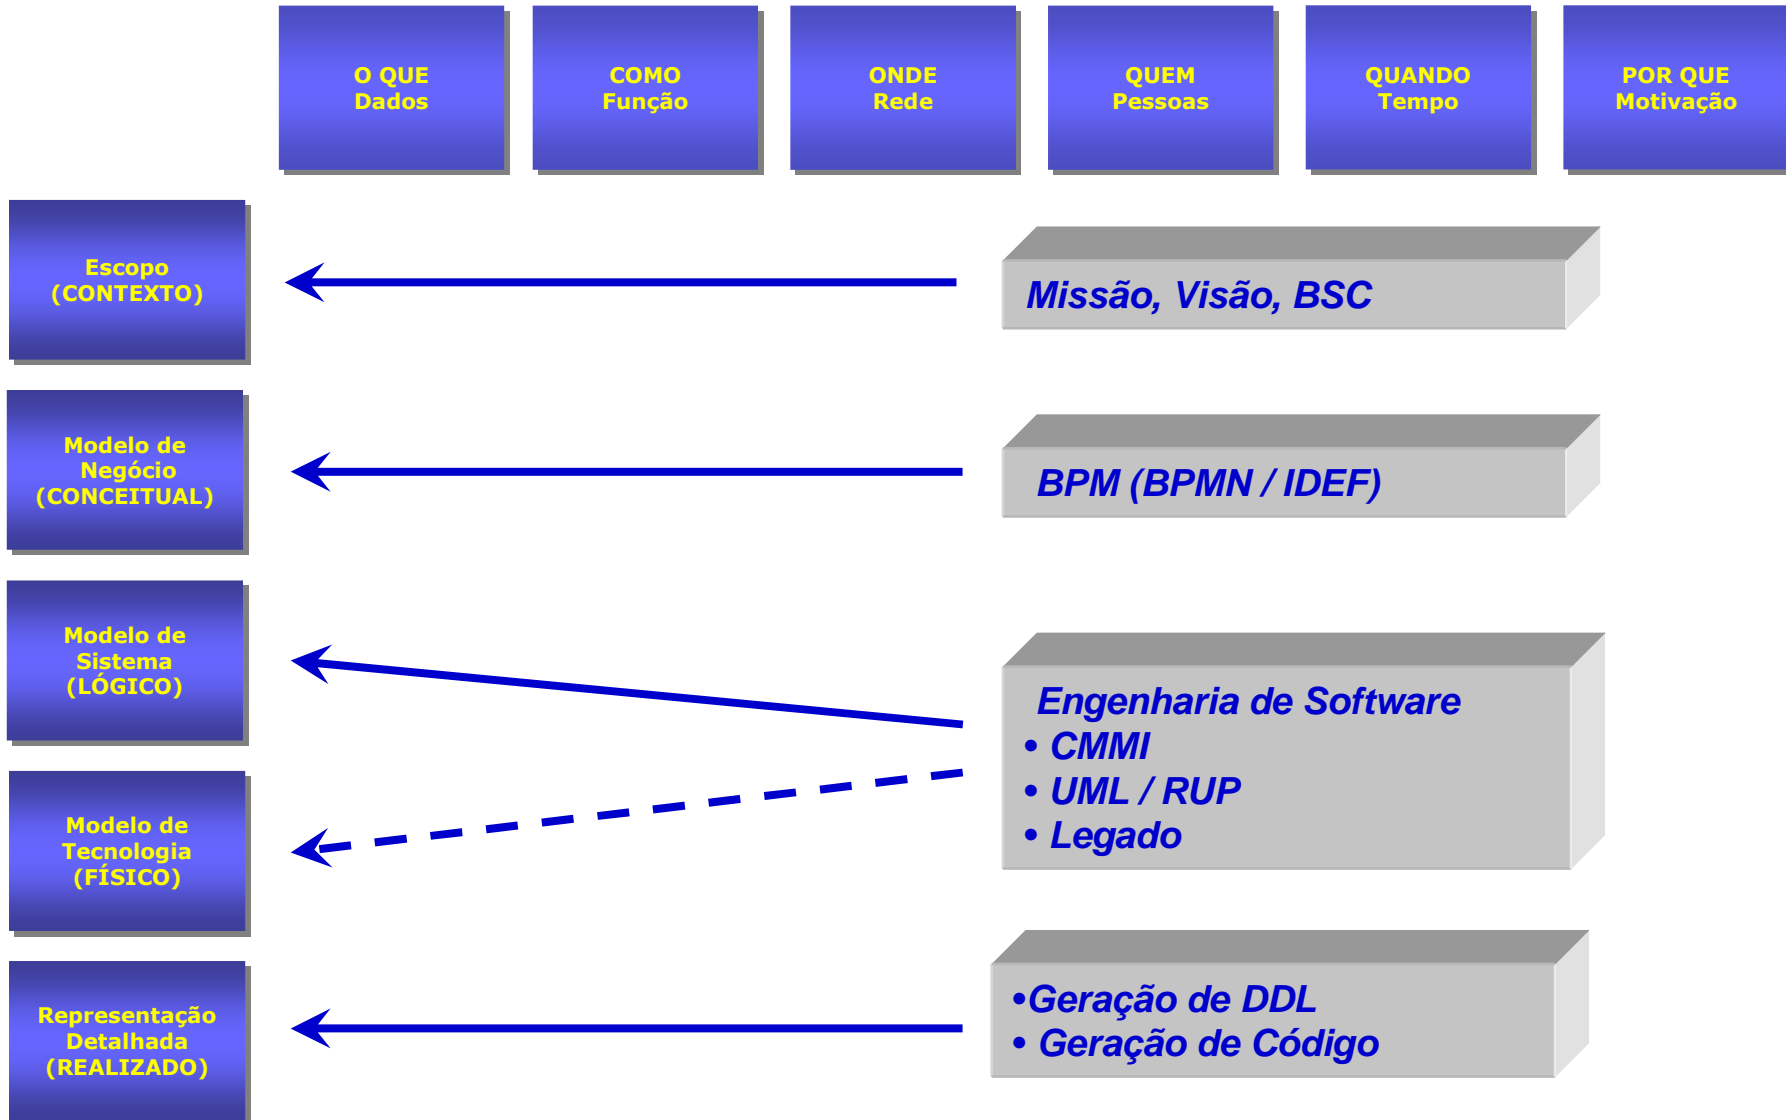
O QUE
Dados

COMO
Função

ONDE
Rede

QUEM
Pessoas

QUANDO
Tempo

POR QUE
Motivação

Escopo
(CONTEXTO)

Missão, Visão, BSC

Modelo de
Negócio
(CONCEITUAL)

BPM (BPMN / IDEF)

Modelo de
Sistema
(LÓGICO)

Engenharia de Software
• CMMI
• UML / RUP
• Legado

Modelo de
Tecnologia
(FÍSICO)

Representação
Detalhada
(REALIZADO)

•Geração de DDL
• Geração de Código